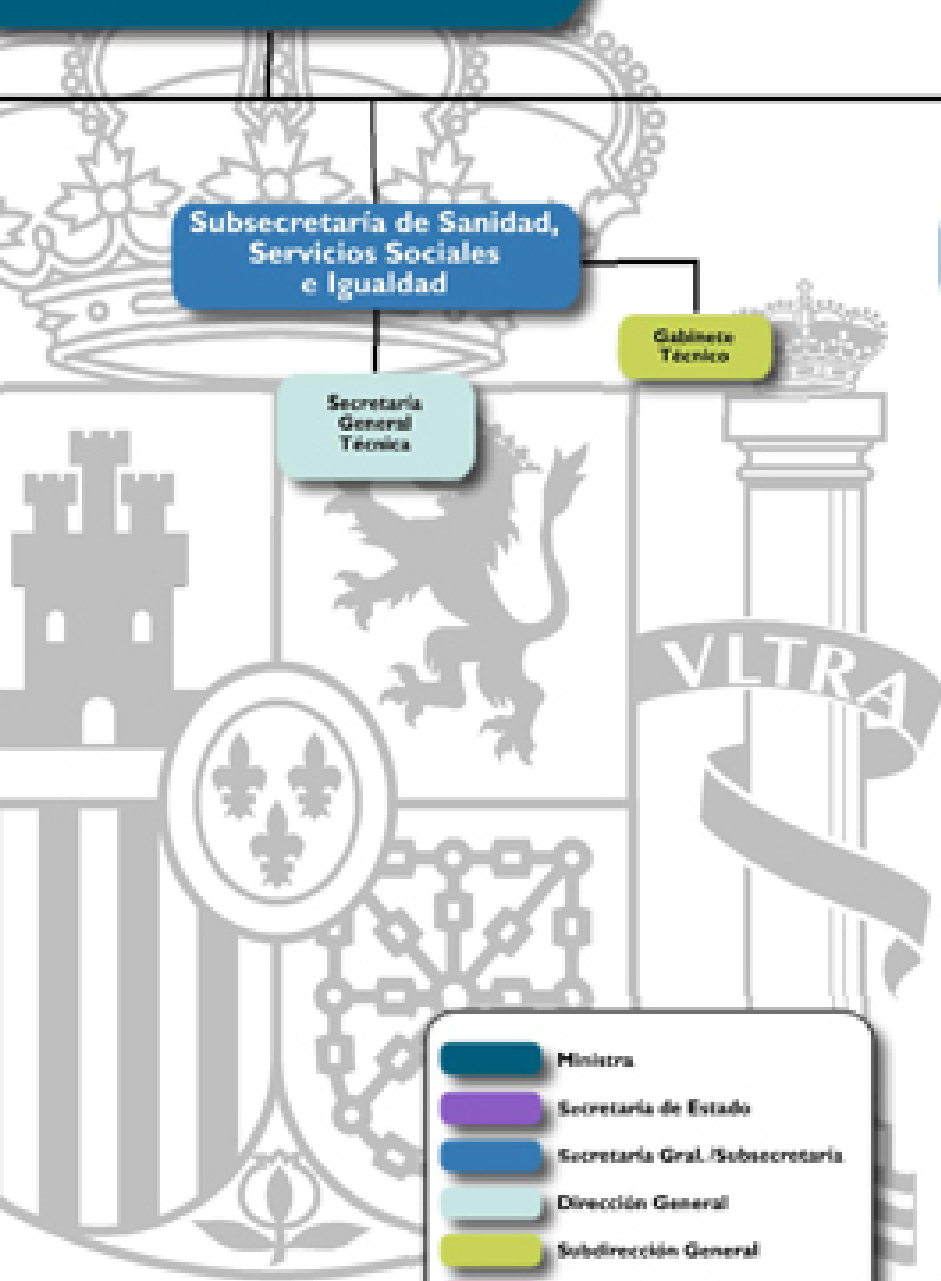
Subsecretaría de Sanidad, Servicios Sociales e Igualdad

Gabinete Técnico

Secretaría General Técnica

VLTRA

Ministra

Secretaría de Estado

Secretaría Gral./Subsecretaría

Dirección General

Subdirección General